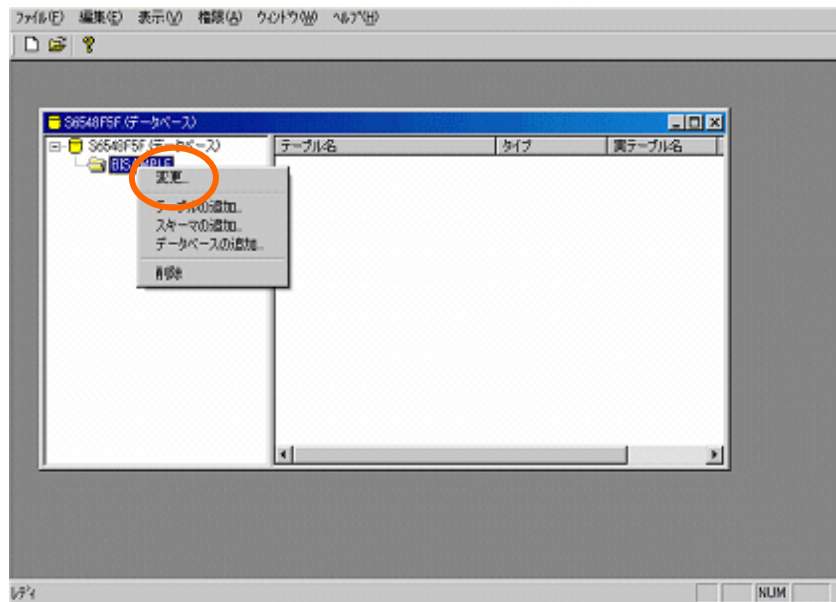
ﾌｧｲﾙ(F) 編集(E) 表示(V) 権限(A) ｳｨﾝﾄﾞｳ(W) ﾍﾙﾌﾟ(H)

S6548F5F (データベース)

S6548F5F (データベース)
BISAMPLE

| テーブル名 | タイプ | 実テーブル名 |
|---|---|---|

変更...
テーブルの追加...
スキーマの追加...
データベースの追加...
削除

ﾚﾃﾞｨ
NUM